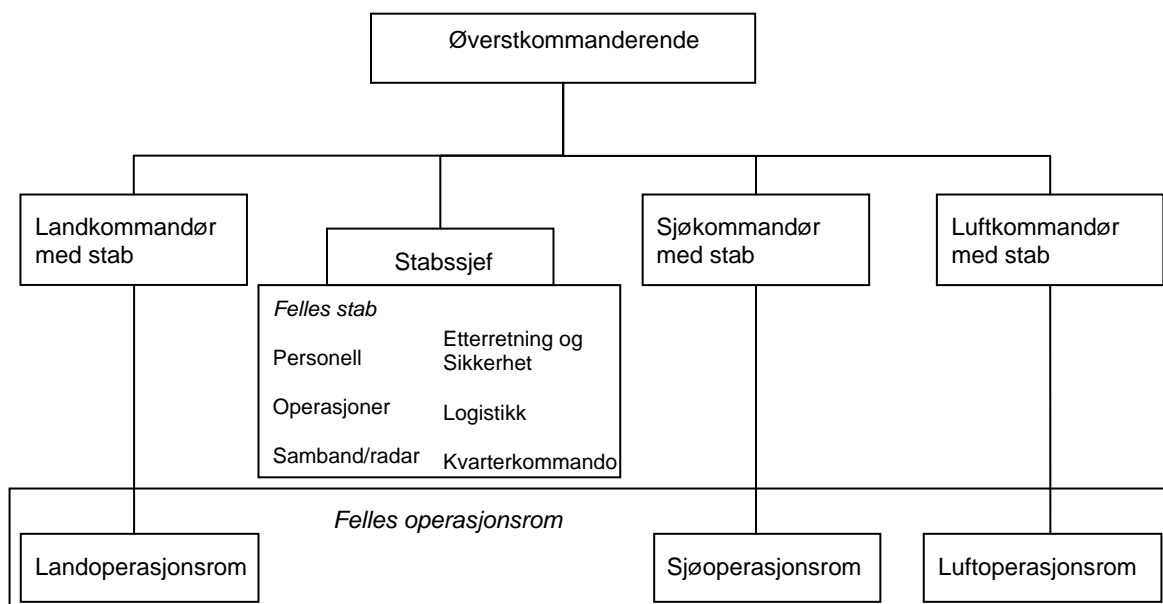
Øverstkommanderende

Landkommandør med stab

Stabssjef

Felles stab

Personell

Etterretning og Sikkerhet

Operasjoner

Logistikk

Samband/radar

Kvarterkommando

Sjøkommandør med stab

Luftkommandør med stab

Felles operasjonsrom

Landoperasjonsrom

Sjøoperasjonsrom

Luftoperasjonsrom